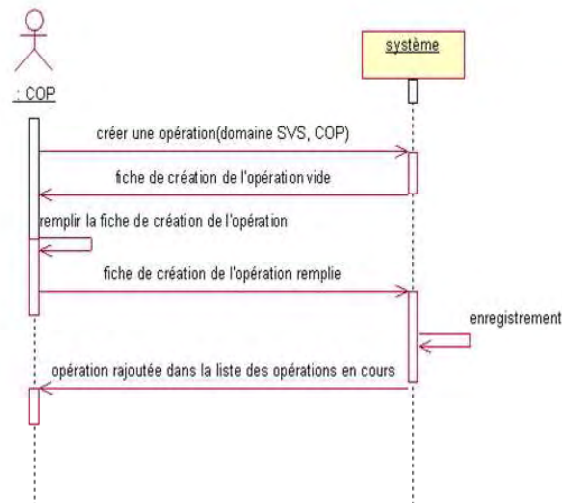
: COP

système

créer une opération(domaine SVS, COP)

fiche de création de l'opération vide

remplir la fiche de création de l'opération

fiche de création de l'opération remplie

enregistrement

opération rajoutée dans la liste des opérations en cours